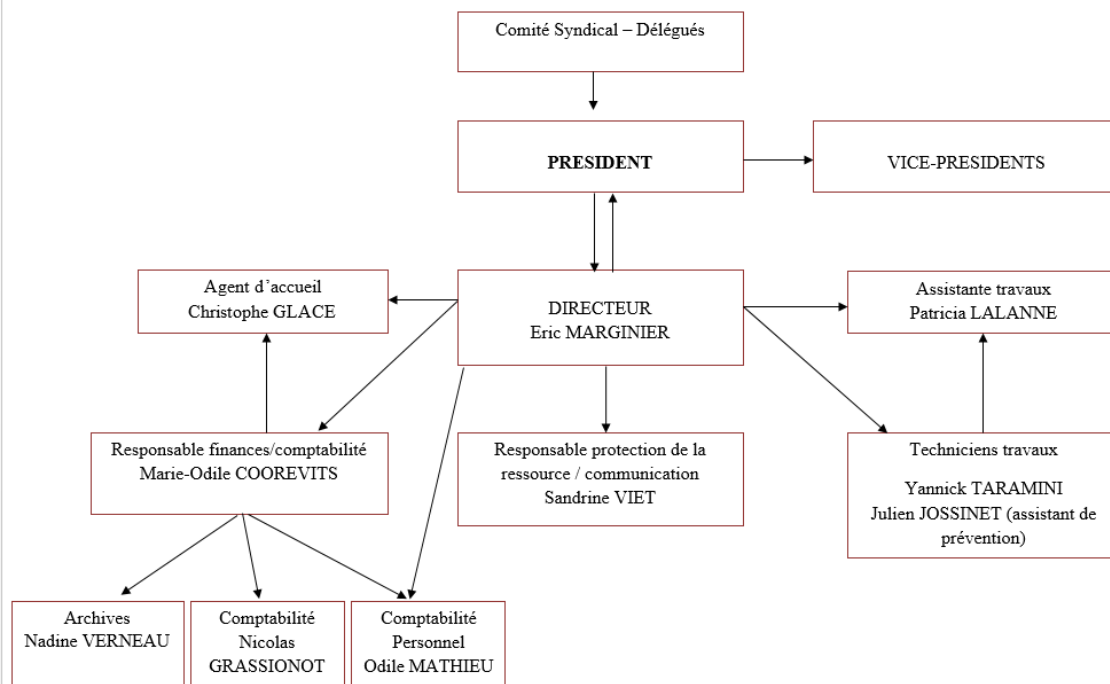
Comité Syndical – Délégués

PRESIDENT

VICE-PRESIDENTS

Agent d'accueil
Christophe GLACE

DIRECTEUR
Eric MARGINIER

Assistante travaux
Patricia LALANNE

Responsable finances/comptabilité
Marie-Odile COOREVITS

Responsable protection de la ressource / communication
Sandrine VIET

Techniciens travaux

Yannick TARAMINI
Julien JOSSINET (assistant de prévention)

Archives
Nadine VERNEAU

Comptabilité
Nicolas
GRASSIONOT

Comptabilité
Personnel
Odile MATHIEU